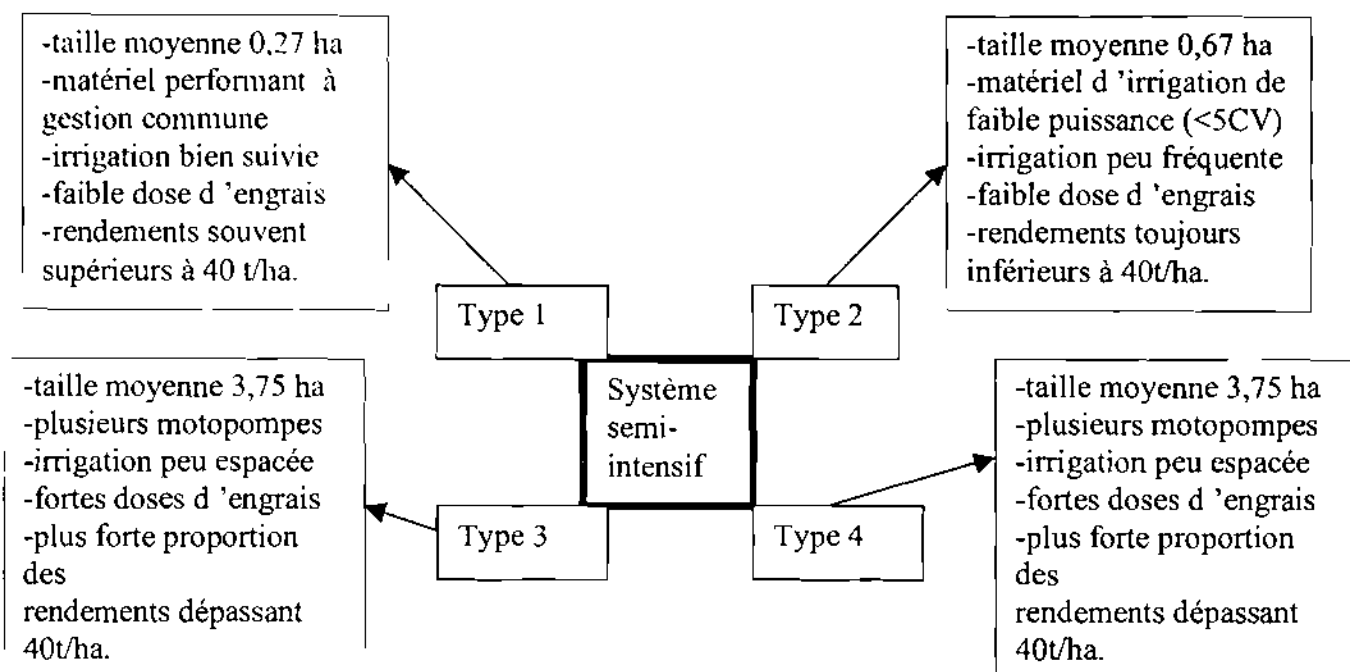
-taille moyenne 0,27 ha
-matériel performant à gestion commune
-irrigation bien suivie
-faible dose d 'engrais
-rendements souvent supérieurs à 40 t/ha.

-taille moyenne 0,67 ha
-matériel d 'irrigation de faible puissance (<5CV)
-irrigation peu fréquente
-faible dose d 'engrais
-rendements toujours inférieurs à 40t/ha.

Type 1

Type 2

Système semi-intensif

-taille moyenne 3,75 ha
-plusieurs motopompes
-irrigation peu espacée
-fortes doses d 'engrais
-plus forte proportion des
rendements dépassant 40t/ha.

Type 3

Type 4

-taille moyenne 3,75 ha
-plusieurs motopompes
-irrigation peu espacée
-fortes doses d 'engrais
-plus forte proportion des
rendements dépassant 40t/ha.